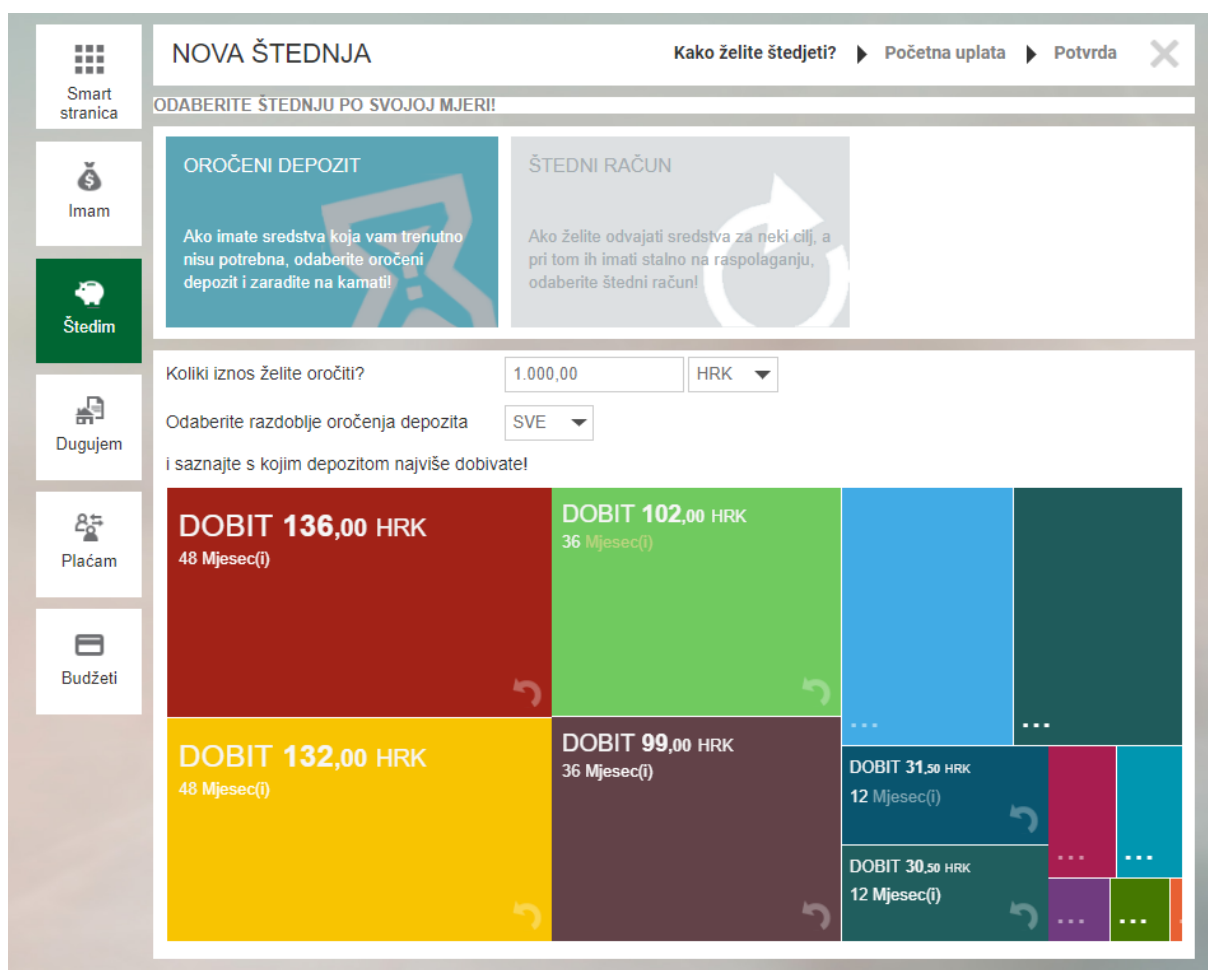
Smart stranica

Imam

Štedim

Dugujem

Plaćam

Budžeti

NOVA ŠTEDNJA

Kako želite štedjeti? Početna uplata Potvrda

ODABERITE ŠTEDNJU PO SVOJOJ MJERI!

OROČENI DEPOZIT

Ako imate sredstva koja vam trenutno nisu potrebna, odaberite oročeni depozit i zaradite na kamati!

ŠTEDNI RAČUN

Ako želite odvajati sredstva za neki cilj, a pri tom ih imati stalno na raspolaganju, odaberite štedni račun!

Koliki iznos želite oročiti? 1.000,00 HRK

Odaberite razdoblje oročenja depozita SVE

i saznajte s kojim depozitom najviše dobivate!

DOBIT 136,00 HRK
48 Mjesec(i)

DOBIT 102,00 HRK
36 Mjesec(i)

...

...

DOBIT 132,00 HRK
48 Mjesec(i)

DOBIT 99,00 HRK
36 Mjesec(i)

DOBIT 31,50 HRK
12 Mjesec(i)

...

...

DOBIT 30,50 HRK
12 Mjesec(i)

...

...